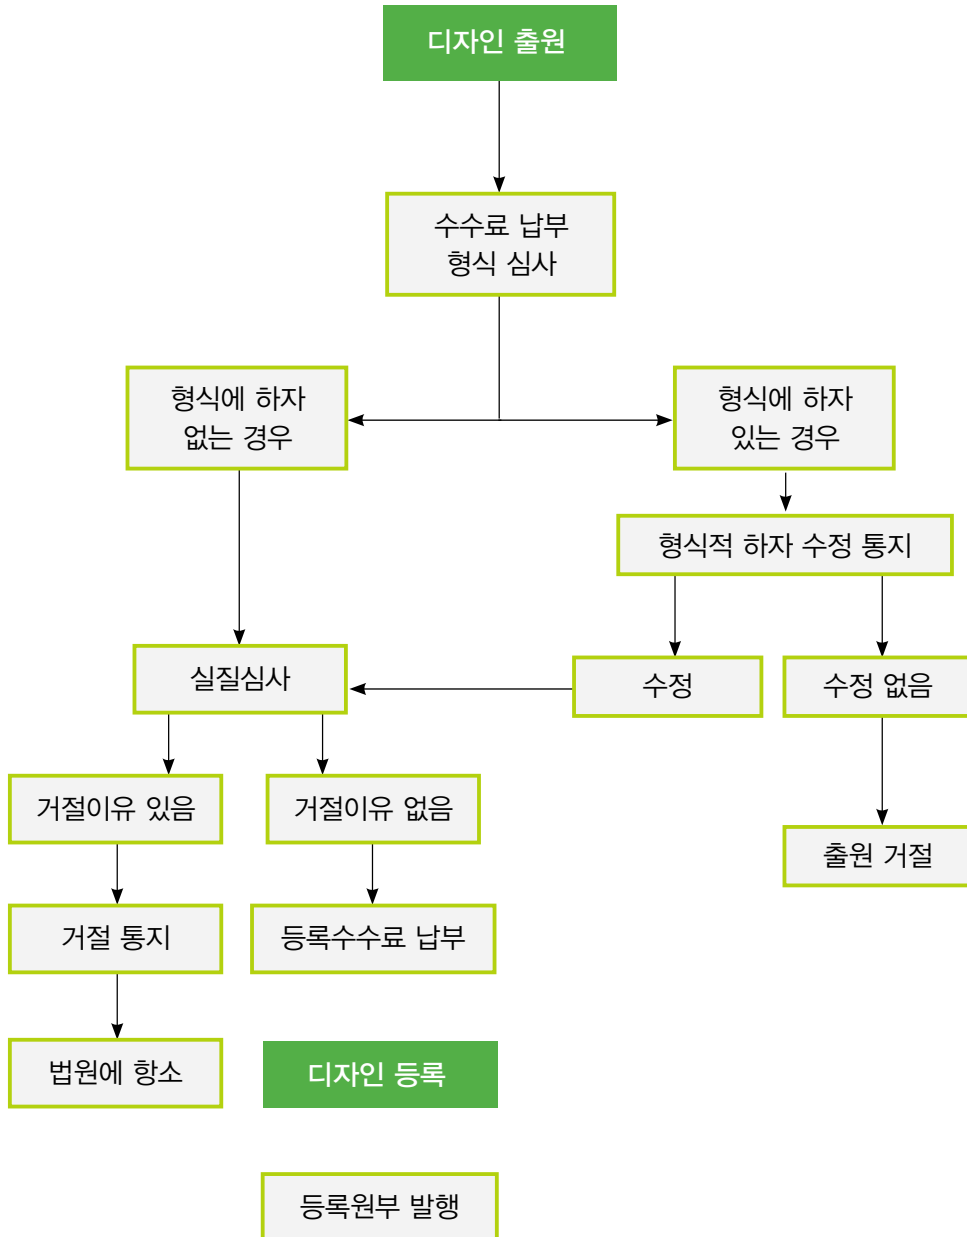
디자인 출원

수수료 납부
형식 심사

형식에 하자
없는 경우

형식에 하자
있는 경우

형식적 하자 수정 통지

실질심사

수정

수정 없음

거절이유 있음

거절이유 없음

출원 거절

거절 통지

등록수수료 납부

법원에 항소

디자인 등록

등록원부 발행